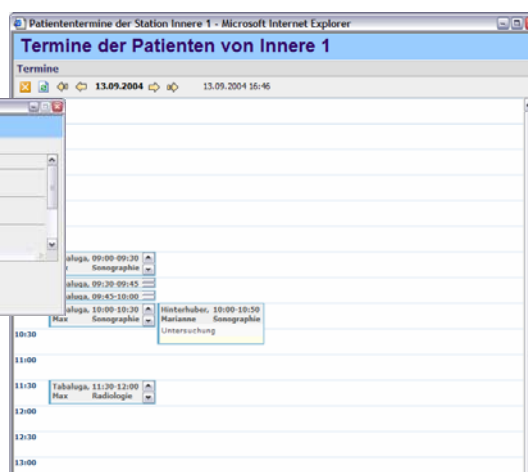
Patiententermine der Station Innere 1 - Microsoft Internet Explorer

Termine der Patienten von Innere 1

Termine

13.09.2004

13.09.2004 16:46

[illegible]aluga, 09:00-09:30
Max Sonographie

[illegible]aluga, 09:30-09:45

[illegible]aluga, 09:45-10:00

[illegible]aluga, 10:00-10:30
Max Sonographie

Hinterhuber, 10:00-10:50
Marianne Sonographie
Untersuchung

10:30

11:00

11:30

Tabaluga, 11:30-12:00
Max Radiologie

12:00

12:30

13:00